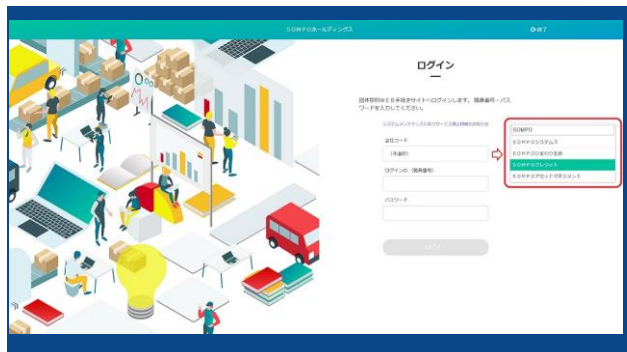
SOMPOホールディングス

終了

ログイン

団体契約WEB手続きサイトへログインします。職員番号・パスワードを入力してください。

システムメンテナンスに伴うサービス停止情報はこちら

会社コード

(未選択)

ログインID（職員番号）

パスワード

ログイン

SOMPO

SOMPOシステムズ

SOMPOひまわり生命

SOMPOクレジット

SOMPOアセットマネジメント